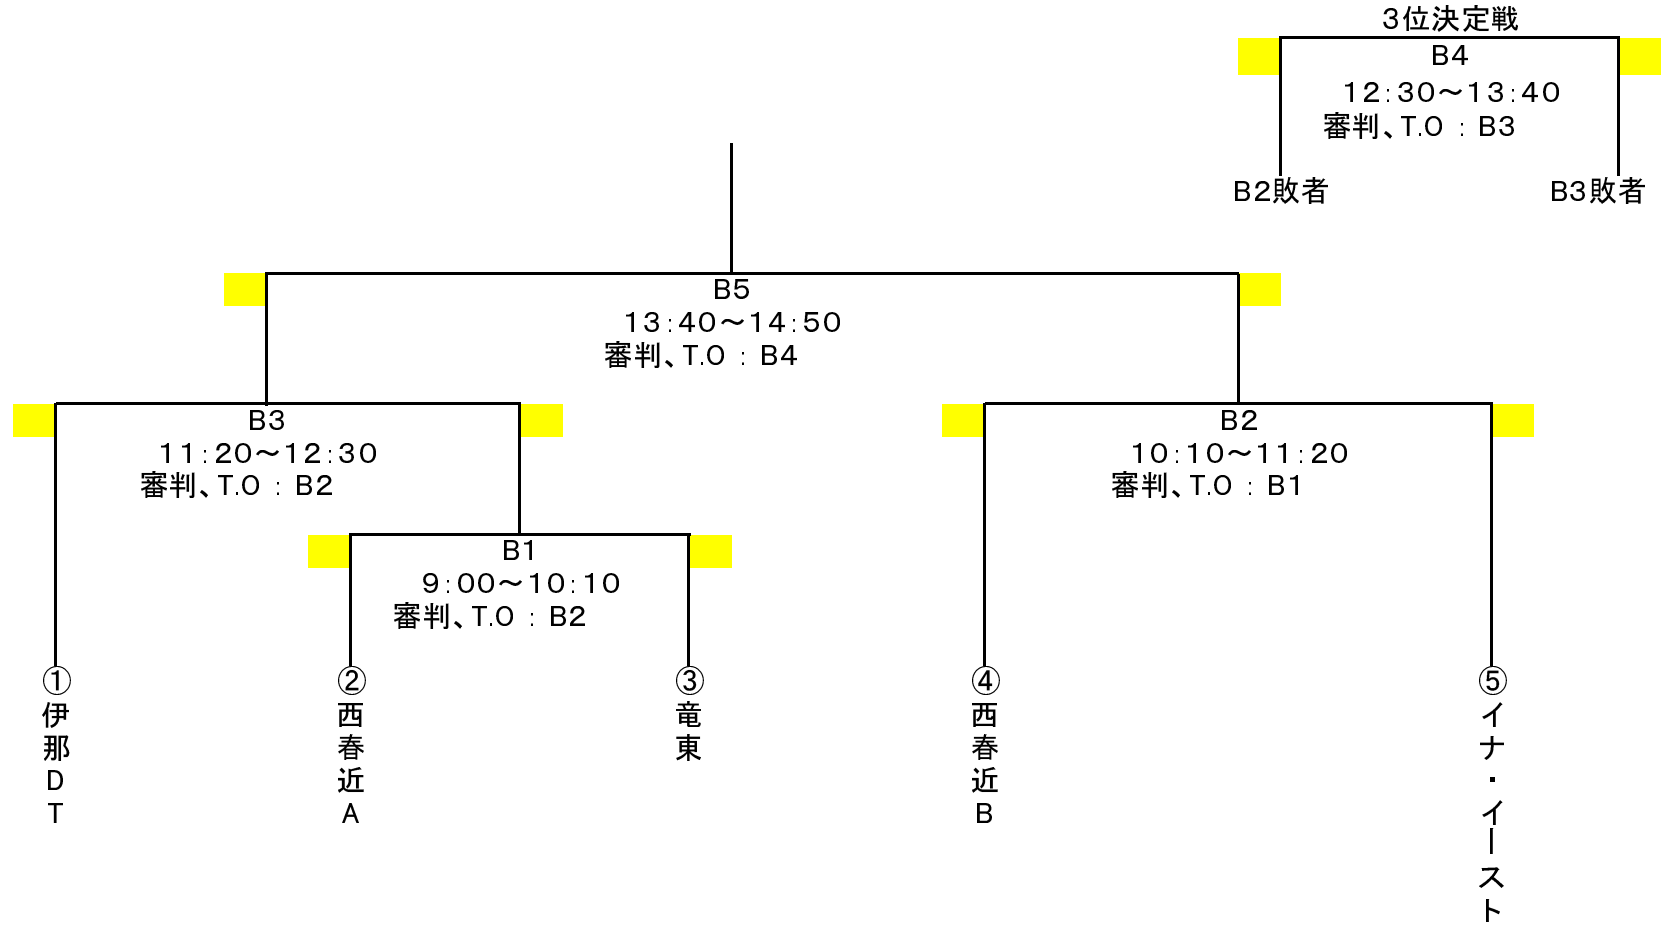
3位決定戦
B4
12:30〜13:40
審判、T.O : B3

B2敗者
B3敗者

B5
13:40〜14:50
審判、T.O : B4

B3
11:20〜12:30
審判、T.O : B2

B2
10:10〜11:20
審判、T.O : B1

B1
9:00〜10:10
審判、T.O : B2

①
伊那DT

②
西春近A

③
竜東

④
西春近B

⑤
イナ・イースト